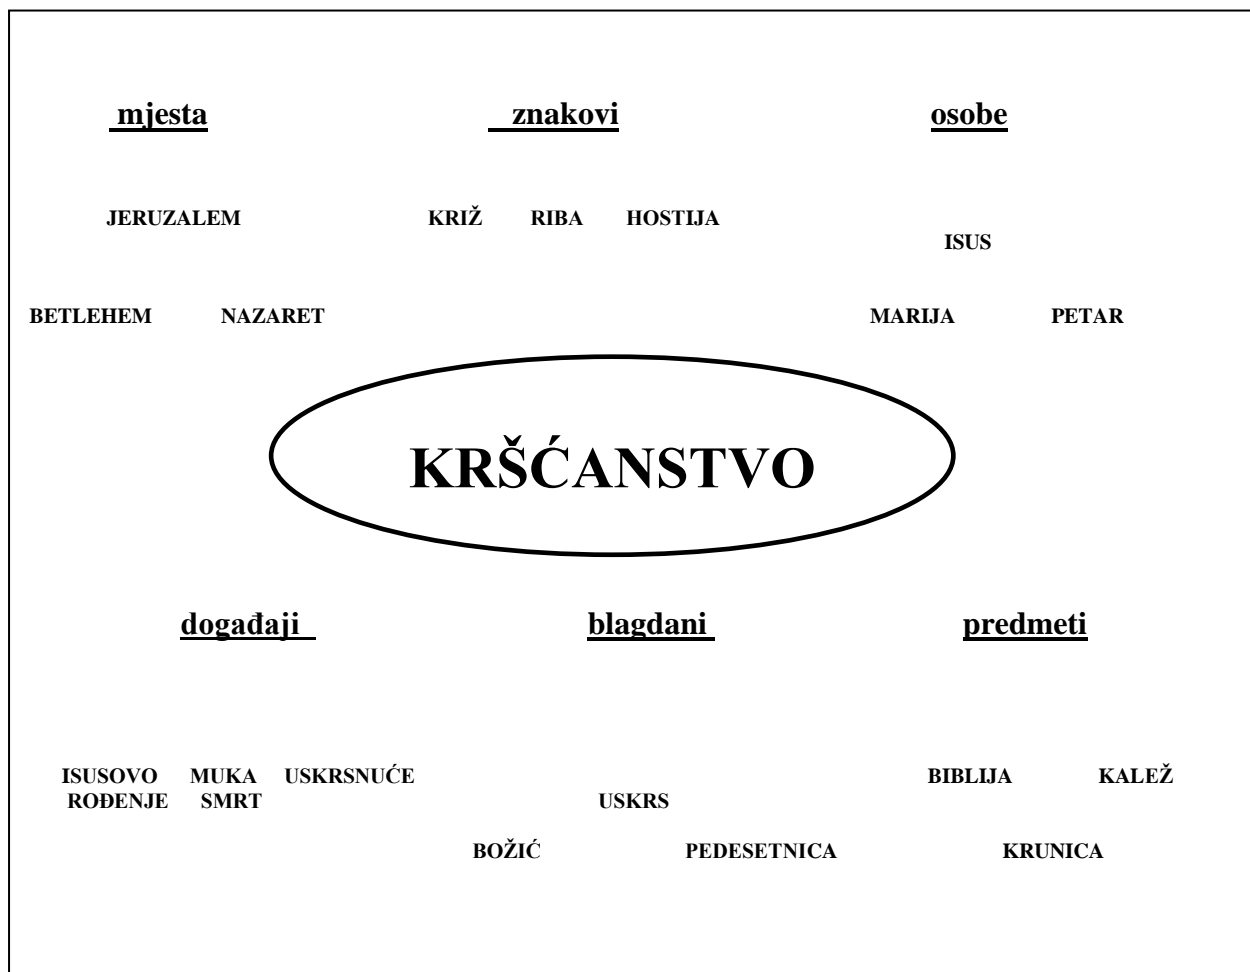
mjesta

znakovi

osobe

JERUZALEM

KRIŽ RIBA HOSTIJA

ISUS

BETLEHEM NAZARET

MARIJA PETAR

KRŠĆANSTVO

događaji

blagdani

predmeti

ISUSOVO ROĐENJE

MUKA SMRT

USKRSNUĆE

BIBLIJA KALEŽ

USKRS

BOŽIĆ PEDESETNICA

KRUNICA